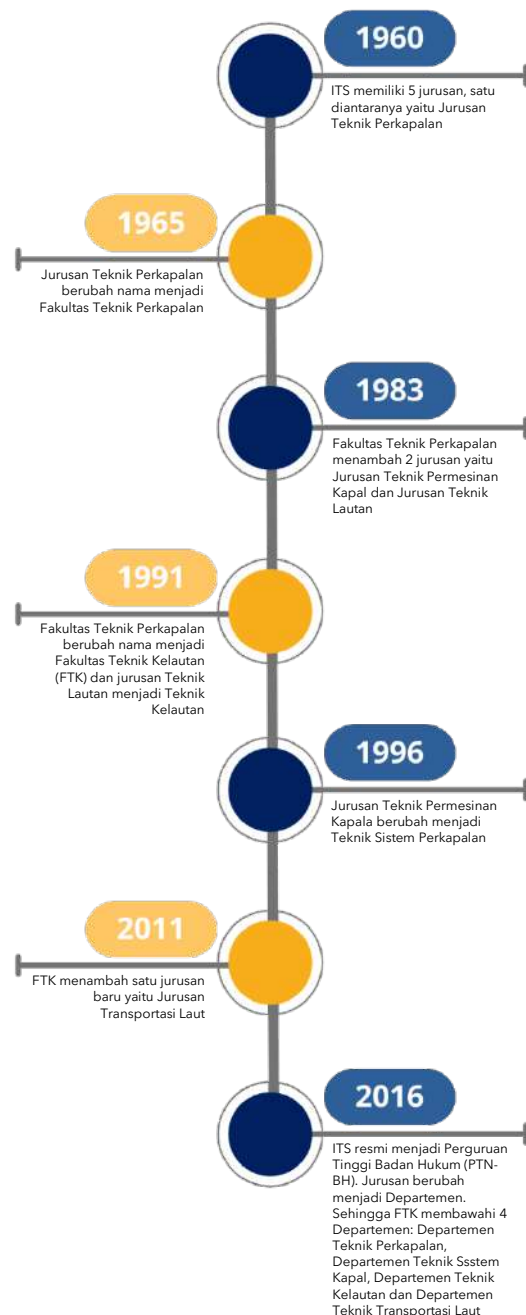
1960

ITS memiliki 5 jurusan, satu diantaranya yaitu Jurusan Teknik Perkapalan

1965

Jurusan Teknik Perkapalan berubah nama menjadi Fakultas Teknik Perkapalan

1983

Fakultas Teknik Perkapalan menambah 2 jurusan yaitu Jurusan Teknik Permesinan Kapal dan Jurusan Teknik Lautan

1991

Fakultas Teknik Perkapalan berubah nama menjadi Fakultas Teknik Kelautan (FTK) dan jurusan Teknik Lautan menjadi Teknik Kelautan

1996

Jurusan Teknik Permesinan Kapala berubah menjadi Teknik Sistem Perkapalan

2011

FTK menambah satu jurusan baru yaitu Jurusan Transportasi Laut

2016

ITS resmi menjadi Perguruan Tinggi Badan Hukum (PTN-BH). Jurusan berubah menjadi Departemen. Sehingga FTK membawahi 4 Departemen: Departemen Teknik Perkapalan, Departemen Teknik Ssstem Kapal, Departemen Teknik Kelautan dan Departemen Teknik Transportasi Laut